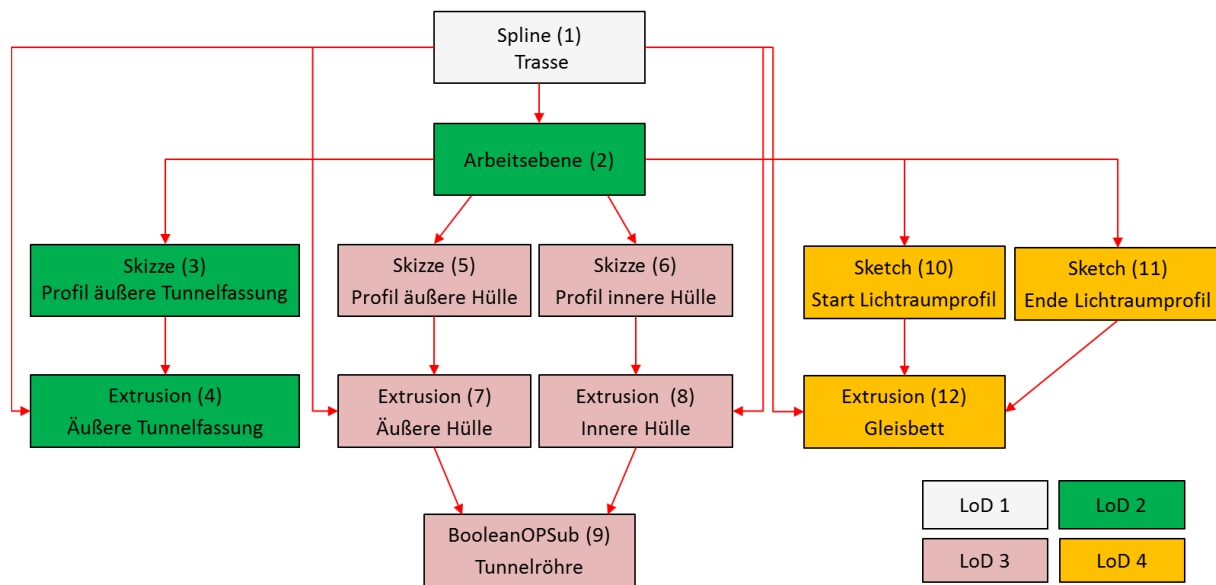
Spline (1)
Trasse

Arbeitsebene (2)

Skizze (3)
Profil äußere Tunnelfassung

Skizze (5)
Profil äußere Hülle

Skizze (6)
Profil innere Hülle

Sketch (10)
Start Lichtraumprofil

Sketch (11)
Ende Lichtraumprofil

Extrusion (4)
Äußere Tunnelfassung

Extrusion (7)
Äußere Hülle

Extrusion (8)
Innere Hülle

Extrusion (12)
Gleisbett

BooleanOPSub (9)
Tunnelröhre

LoD 1
LoD 2
LoD 3
LoD 4